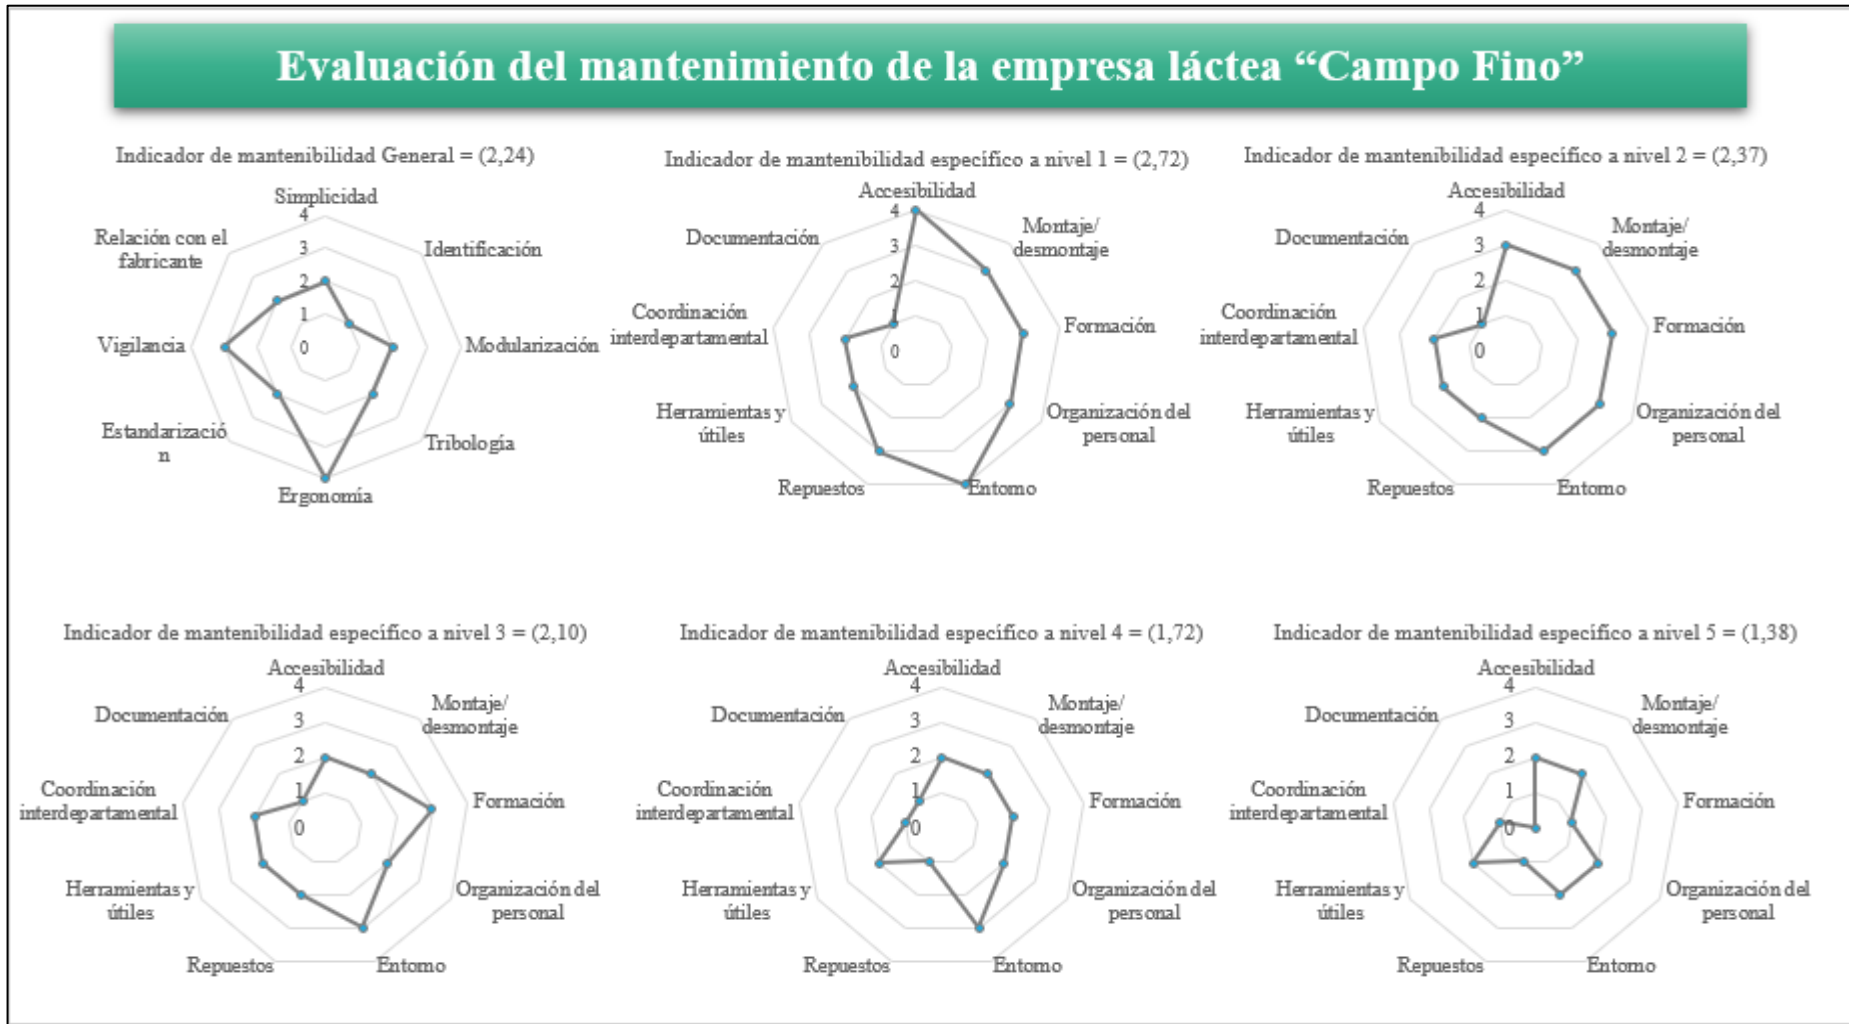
Evaluación del mantenimiento de la empresa láctea “Campo Fino”

Indicador de mantenibilidad General = (2,24)

Simplicidad
4
3
2
1
0
Identificación
Modularización
Tribología
Ergonomía
Estandarización
Vigilancia
Relación con el fabricante

Indicador de mantenibilidad específico a nivel 1 = (2,72)

Accesibilidad
4
3
2
1
0
Montaje/ desmontaje
Formación
Organización del personal
Entorno
Repuestos
Herramientas y útiles
Coordinación interdepartamental
Documentación

Indicador de mantenibilidad específico a nivel 2 = (2,37)

Accesibilidad
4
3
2
1
0
Montaje/ desmontaje
Formación
Organización del personal
Entorno
Repuestos
Herramientas y útiles
Coordinación interdepartamental
Documentación

Indicador de mantenibilidad específico a nivel 3 = (2,10)

Accesibilidad
4
3
2
1
0
Montaje/ desmontaje
Formación
Organización del personal
Entorno
Repuestos
Herramientas y útiles
Coordinación interdepartamental
Documentación

Indicador de mantenibilidad específico a nivel 4 = (1,72)

Accesibilidad
4
3
2
1
0
Montaje/ desmontaje
Formación
Organización del personal
Entorno
Repuestos
Herramientas y útiles
Coordinación interdepartamental
Documentación

Indicador de mantenibilidad específico a nivel 5 = (1,38)

Accesibilidad
4
3
2
1
0
Montaje/ desmontaje
Formación
Organización del personal
Entorno
Repuestos
Herramientas y útiles
Coordinación interdepartamental
Documentación